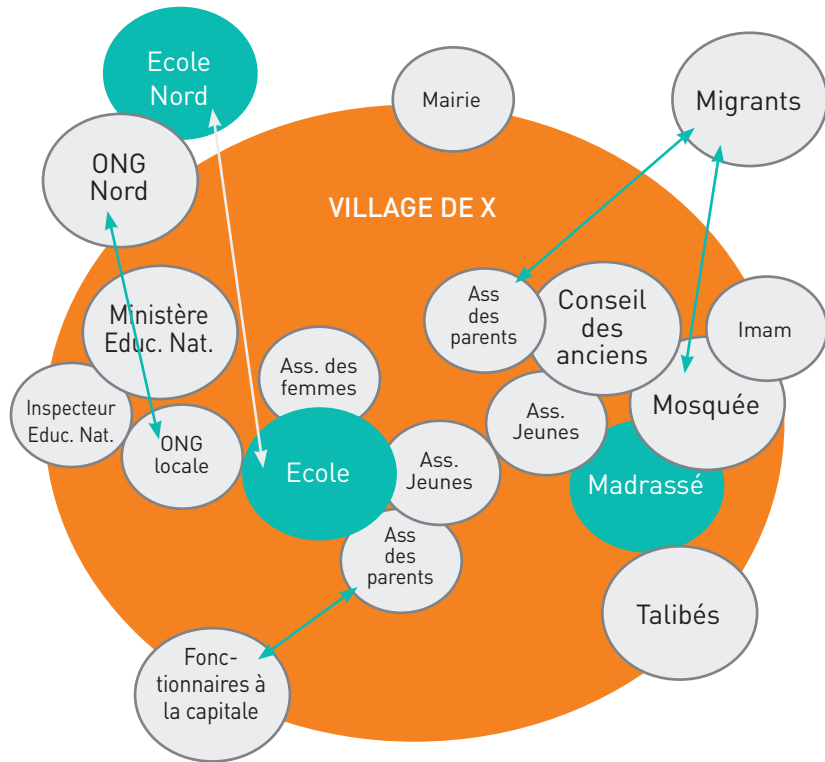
Ecole Nord

Mairie

Migrants

ONG Nord

VILLAGE DE X

Ass des parents

Conseil des anciens

Imam

Ministère Educ. Nat.

Ass. des femmes

Mosquée

Inspecteur Educ. Nat.

ONG locale

Ecole

Ass. Jeunes

Ass. Jeunes

Madrassé

Ass des parents

Talibés

Fonctionnaires à la capitale